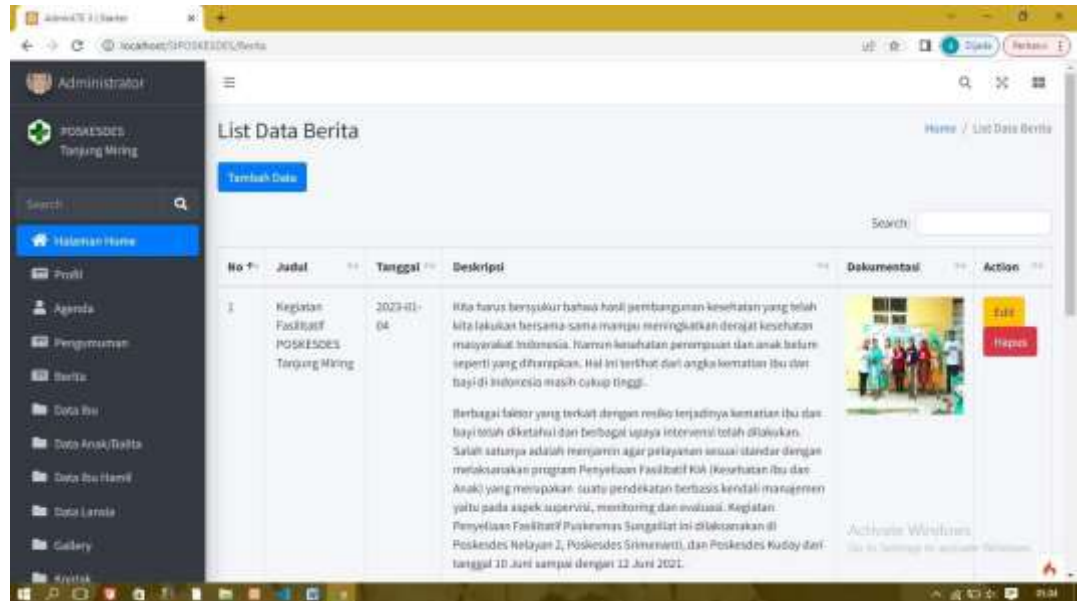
AdminLTE 3 | Starter

localhost/SIPOSKESDES/Berita

Dijeda

Perbarui

Administrator

POSKESDES Tanjung Miring

Search

Halaman Home

Profil

Agenda

Pengumuman

Berita

Data Ibu

Data Anak/Balita

Data Ibu Hamil

Data Lansia

Gallery

Kontak

List Data Berita

Home / List Data Berita

Tambah Data

Search:

| No | Judul | Tanggal | Deskripsi | Dokumentasi | Action |
|---|---|---|---|---|---|
| 1 | Kegiatan Fasilitatif POSKESDES Tanjung Miring | 2023-01-04 | Kita harus bersyukur bahwa hasil pembangunan kesehatan yang telah kita lakukan bersama-sama mampu meningkatkan derajat kesehatan masyarakat Indonesia. Namun kesehatan perempuan dan anak belum seperti yang diharapkan. Hal ini terlihat dari angka kematian Ibu dan bayi di Indonesia masih cukup tinggi.<br><br>Berbagai faktor yang terkait dengan resiko terjadinya kematian ibu dan bayi telah diketahui dan berbagai upaya intervensi telah dilakukan. Salah satunya adalah menjamin agar pelayanan sesuai standar dengan melaksanakan program Penyeliaan Fasilitatif KIA (Kesehatan Ibu dan Anak) yang merupakan suatu pendekatan berbasis kendali manajemen yaitu pada aspek supervisi, monitoring dan evaluasi. Kegiatan Penyeliaan Fasilitatif Puskesmas Sungailiat ini dilaksanakan di Poskesdes Nelayan 2, Poskesdes Srimenanti, dan Poskesdes Kuday dari tanggal 10 Juni sampai dengan 12 Juni 2021. | | Edit Hapus |

Activate Windows
Go to Settings to activate Windows.